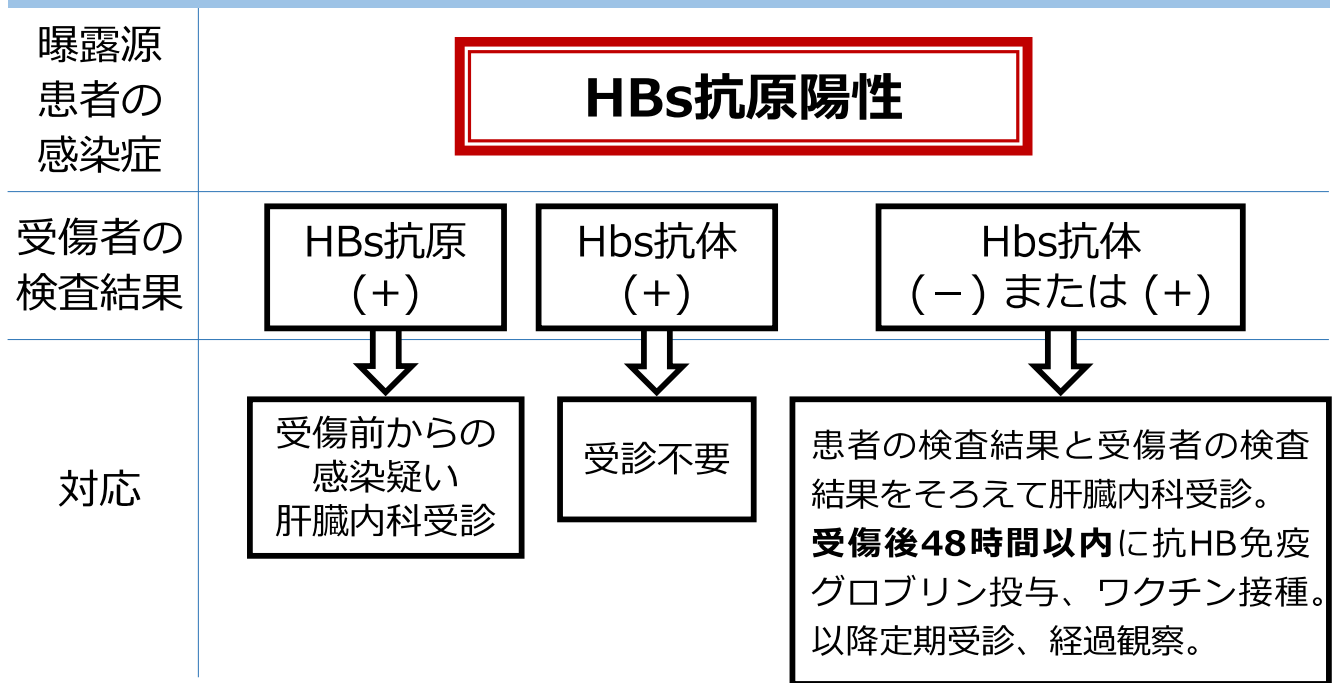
| 曝露源患者の感染症 | HBs抗原陽性 | | |
|---|---|---|---|
| 受傷者の検査結果 | HBs抗原（+） | Hbs抗体（+） | Hbs抗体（−）または（+） |
| 対応 | 受傷前からの感染疑い肝臓内科受診 | 受診不要 | 患者の検査結果と受傷者の検査結果をそろえて肝臓内科受診。**受傷後48時間以内**に抗HB免疫グロブリン投与、ワクチン接種。以降定期受診、経過観察。 |